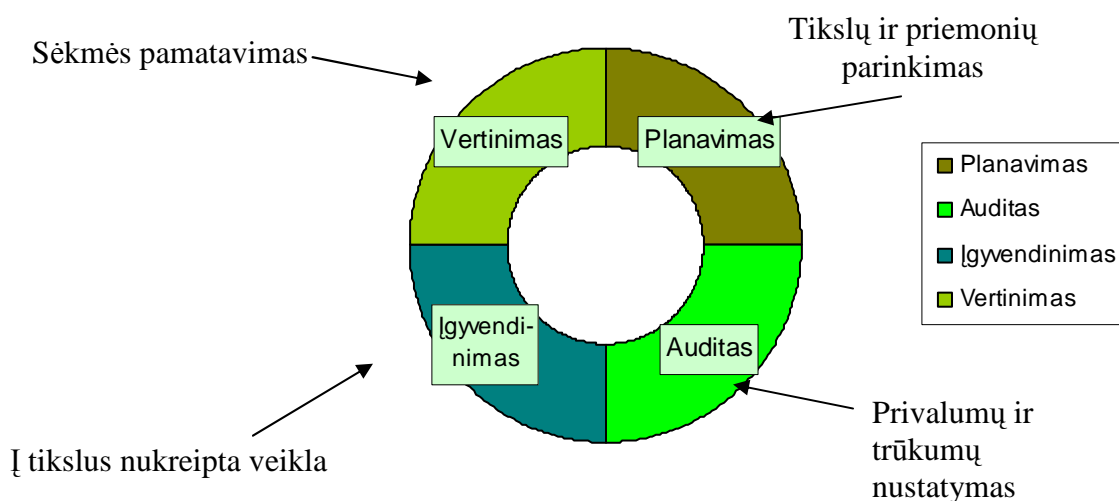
Sėkmės pamatavimas

Tikslų ir priemonių parinkimas

Vertinimas

Planavimas

Įgyvendinimas

Auditas

Planavimas
Auditas
Įgyvendinimas
Vertinimas

Į tikslus nukreipta veikla

Privalumų ir trūkumų nustatymas